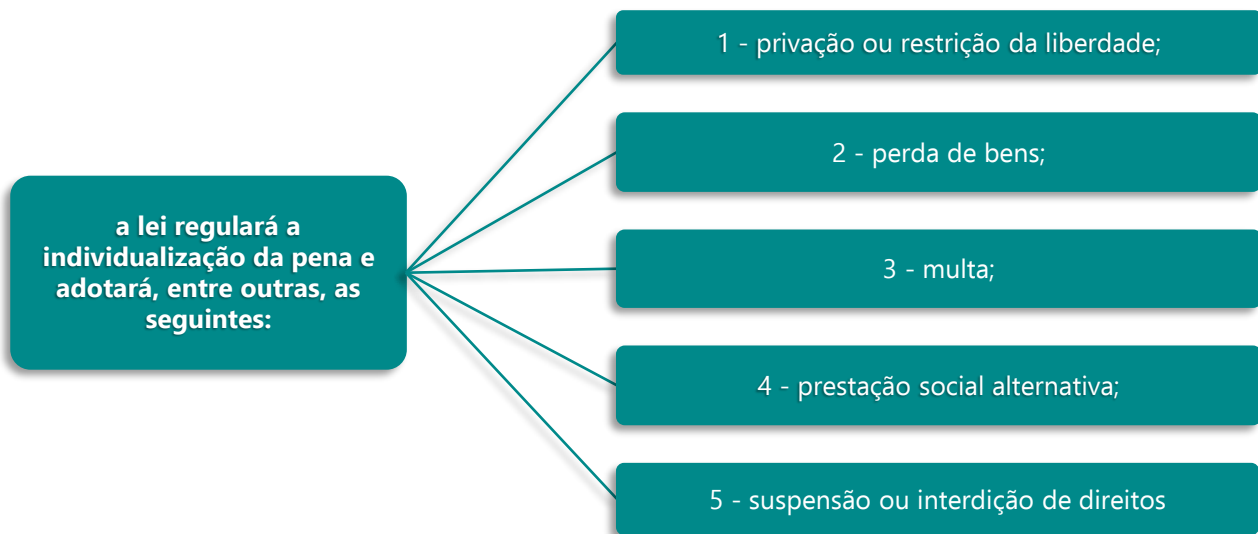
a lei regulará a individualização da pena e adotará, entre outras, as seguintes:

1 - privação ou restrição da liberdade;

2 - perda de bens;

3 - multa;

4 - prestação social alternativa;

5 - suspensão ou interdição de direitos